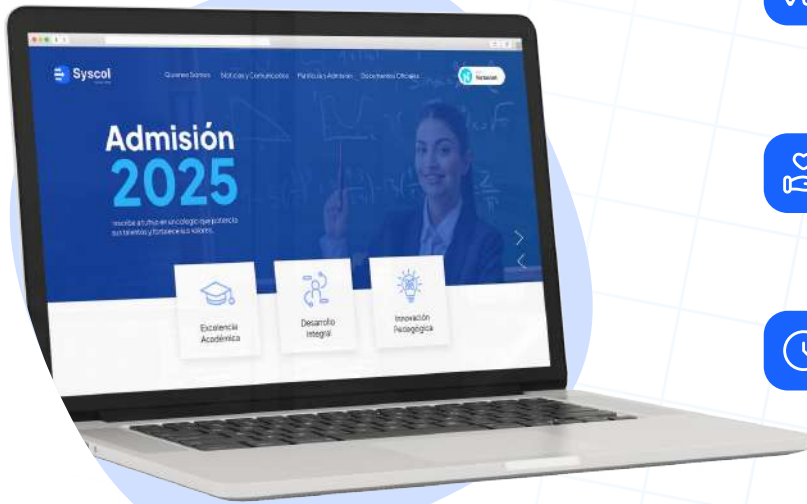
Syscol

Quienes Somos Noticias y Comunicados Particular Admisión Documentos Oficiales

Notasnet

Admisión 2025

Inscribe a tu hijo en un colegio que potencia sus talentos y fortalece sus valores.

Excelencia Académica

Desarrollo Integral

Innovación Pedagógica